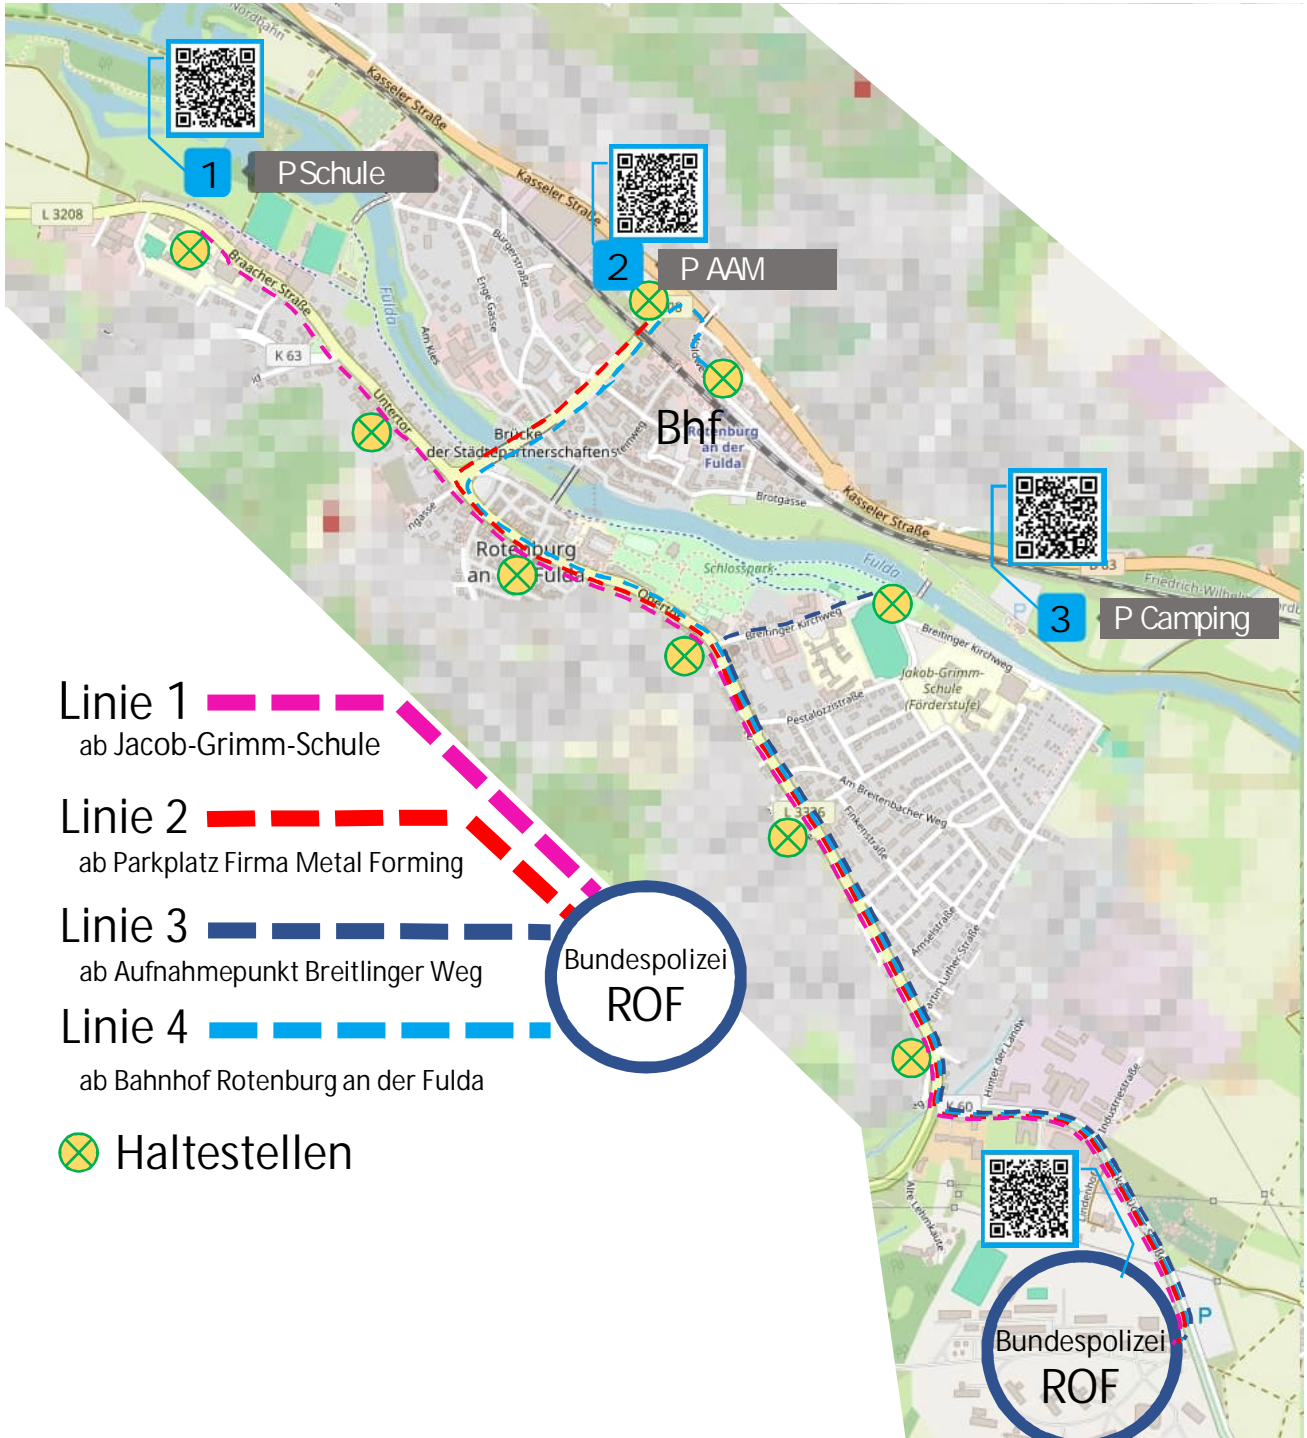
1 P Schule

2 P AAM

3 P Camping

Bhf

Nordbahn
Kasseler Straße
Kasseler Straße
Kasseler Straße
L 3208
Braacher Straße
K 63
Untertor
Fulda
Am Kies
Enge Gasse
Bürgerstraße
Brücke der Städtepartnerschaften
Rotenburg an der Fulda
Brotgasse
Rotenburg an der Fulda
Schlosspark
Obertor
Breitinger Kirchweg
Breitinger Kirchweg
Fulda
B 83
Friedrich-Wilhelm
Jakob-Grimm-Schule (Förderstufe)
Pestalozzistraße
Am Breitenbacher Weg
Finkenstraße
L 3336
Amselstraße
Martin-Luther-Straße
Hinter der Landw
Industriestraße
K 60
Alte Lehmkaute
Lindenhof
P

Linie 1
ab Jacob-Grimm-Schule

Linie 2
ab Parkplatz Firma Metal Forming

Linie 3
ab Aufnahmepunkt Breitlinger Weg

Linie 4
ab Bahnhof Rotenburg an der Fulda

Bundespolizei
ROF

Haltestellen

Bundespolizei
ROF